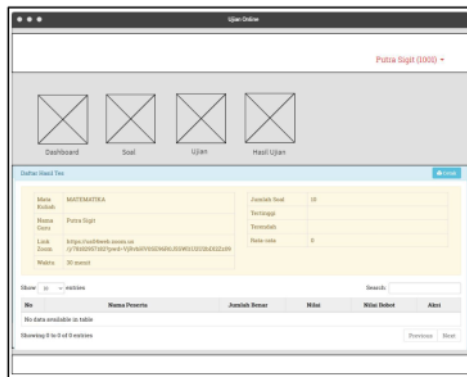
Ujian Online

Putra Sigit (1003) ▾

Dashboard

Soal

Ujian

Hasil Ujian

Daftar Hasil Tes

Cetak

| Mata Kuliah | MATEMATIKA | Jumlah Soal | 10 |
|---|---|---|---|
| Nama Guru | Putra Sigit | Tertinggi | |
| Link Zoom | https://us04web.zoom.us/j/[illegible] | Terendah | |
| Waktu | 30 menit | Rata-rata | 0 |

Show 10 entries

Search:

| No | Nama Peserta | Jumlah Benar | Nilai | Nilai Bobot | Aksi |
|---|---|---|---|---|---|
| No data available in table | | | | | |

Showing 0 to 0 of 0 entries

Previous Next